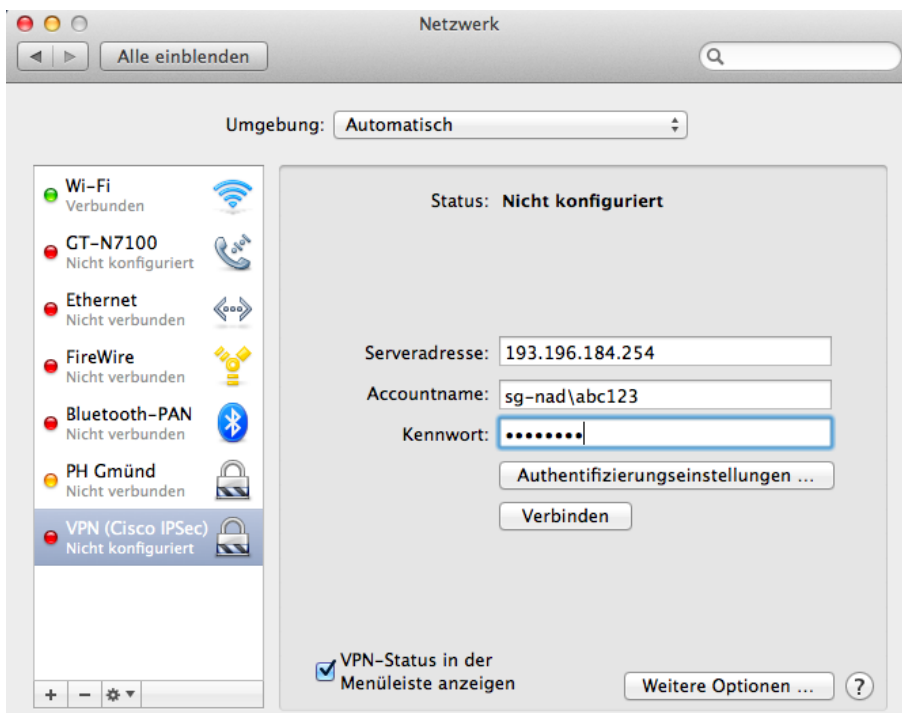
Netzwerk

Alle einblenden

Umgebung: Automatisch

Wi-Fi
Verbunden

GT-N7100
Nicht konfiguriert

Ethernet
Nicht verbunden

FireWire
Nicht verbunden

Bluetooth-PAN
Nicht verbunden

PH Gmünd
Nicht verbunden

VPN (Cisco IPSec)
Nicht konfiguriert

+ − 

Status: Nicht konfiguriert

Serveradresse: 193.196.184.254

Accountname: sg-nad\abc123

Kennwort: ••••••••

Authentifizierungseinstellungen …

Verbinden

VPN-Status in der Menüleiste anzeigen

Weitere Optionen …

?